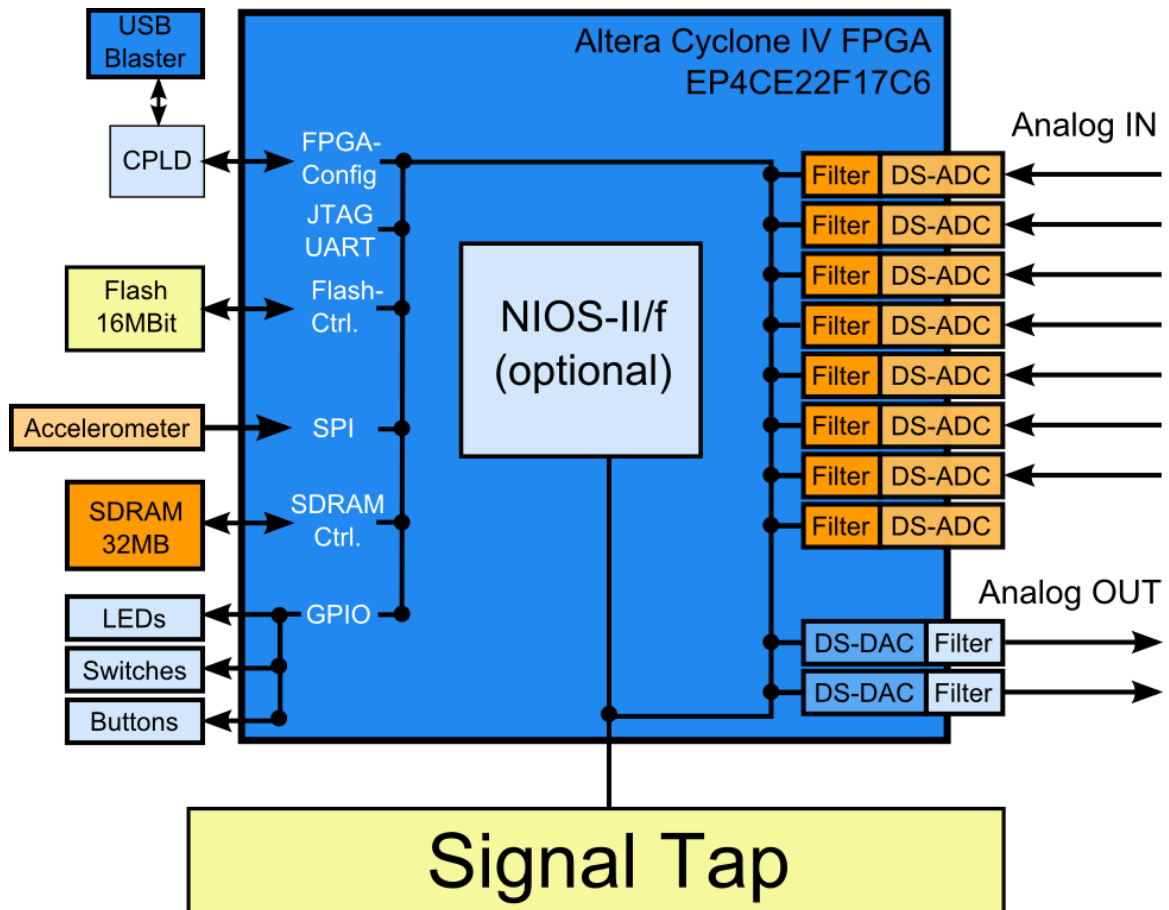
USB Blaster

CPLD

Flash 16MBit

Accelerometer

SDRAM 32MB

LEDs

Switches

Buttons

Altera Cyclone IV FPGA
EP4CE22F17C6

FPGA-Config

JTAG UART

Flash-Ctrl.

SPI

SDRAM Ctrl.

GPIO

NIOS-II/f (optional)

Analog IN

| Filter | DS-ADC |
|---|---|
| Filter | DS-ADC |
| Filter | DS-ADC |
| Filter | DS-ADC |
| Filter | DS-ADC |
| Filter | DS-ADC |
| Filter | DS-ADC |
| Filter | DS-ADC |

Analog OUT

| DS-DAC | Filter |
|---|---|
| DS-DAC | Filter |

Signal Tap